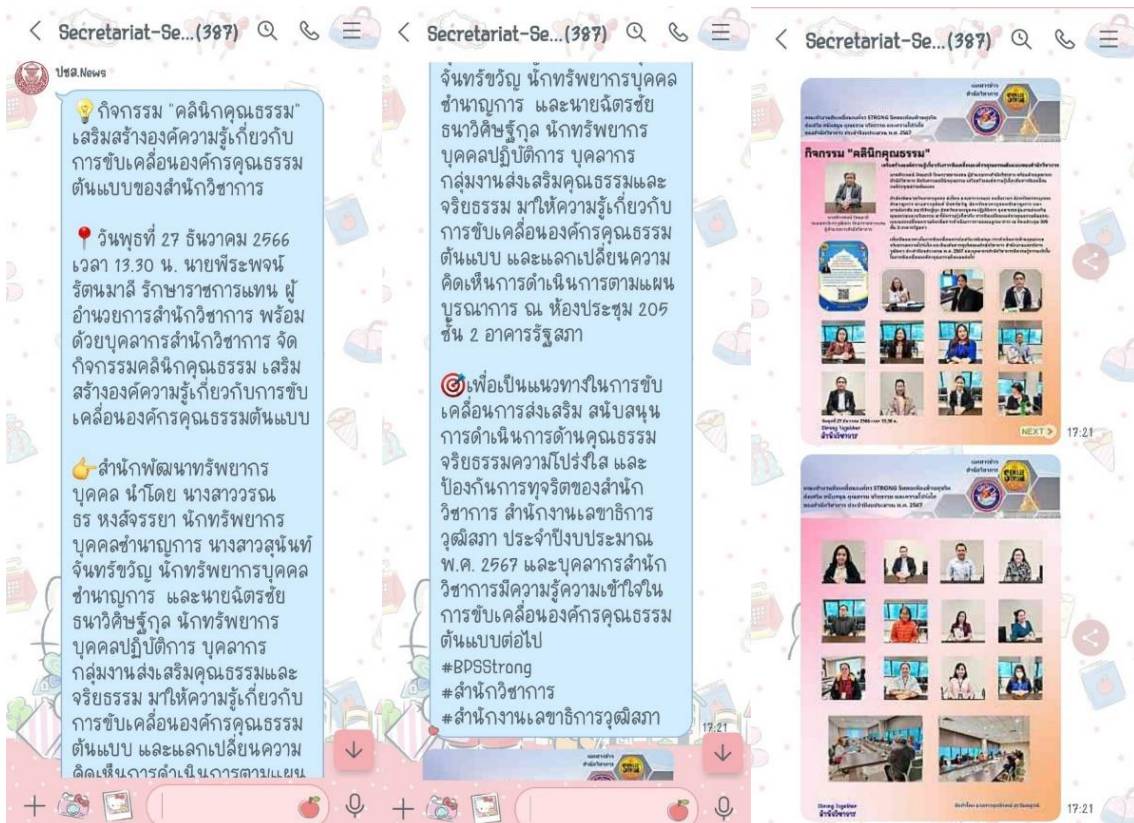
< Secretariat-Se...(387)

ปชส.News

💡 กิจกรรม "คลินิกคุณธรรม" เสริมสร้างองค์ความรู้เกี่ยวกับการขับเคลื่อนองค์กรคุณธรรมต้นแบบของสำนักวิชาการ

📍 วันพุธที่ 27 ธันวาคม 2566 เวลา 13.30 น. นายพีระพจน์ รัตนมาลี รักษาราชการแทน ผู้อำนวยการสำนักวิชาการ พร้อมด้วยบุคลากรสำนักวิชาการ จัดกิจกรรมคลินิกคุณธรรม เสริมสร้างองค์ความรู้เกี่ยวกับการขับเคลื่อนองค์กรคุณธรรมต้นแบบ

👉 สำนักพัฒนาทรัพยากรบุคคล นำโดย นางสาววรณธร หงส์จรรยา นักทรัพยากรบุคคลชำนาญการ นางสาวสุนันท์ จันทร์ขวัญ นักทรัพยากรบุคคลชำนาญการ และนายฉัตรชัย ธนาวิศิษฐ์กุล นักทรัพยากรบุคคลปฏิบัติการ บุคลากรกลุ่มงานส่งเสริมคุณธรรมและจริยธรรม มาให้ความรู้เกี่ยวกับการขับเคลื่อนองค์กรคุณธรรมต้นแบบ และแลกเปลี่ยนความคิดเห็นการดำเนินการตามแผน

< Secretariat-Se...(387)

จันทร์ขวัญ นักทรัพยากรบุคคลชำนาญการ และนายฉัตรชัย ธนาวิศิษฐ์กุล นักทรัพยากรบุคคลปฏิบัติการ บุคลากรกลุ่มงานส่งเสริมคุณธรรมและจริยธรรม มาให้ความรู้เกี่ยวกับการขับเคลื่อนองค์กรคุณธรรมต้นแบบ และแลกเปลี่ยนความคิดเห็นการดำเนินการตามแผนบูรณาการ ณ ห้องประชุม 205 ชั้น 2 อาคารรัฐสภา

🎯เพื่อเป็นแนวทางในการขับเคลื่อนการส่งเสริม สนับสนุน การดำเนินการด้านคุณธรรมจริยธรรมความโปร่งใส และป้องกันการทุจริตของสำนักวิชาการ สำนักงานเลขาธิการวุฒิสภา ประจำปีงบประมาณ พ.ศ. 2567 และบุคลากรสำนักวิชาการมีความรู้ความเข้าใจในการขับเคลื่อนองค์กรคุณธรรมต้นแบบต่อไป
#BPSStrong
#สำนักวิชาการ
#สำนักงานเลขาธิการวุฒิสภา

17:21

< Secretariat-Se...(387)

กิจกรรม "คลินิกคุณธรรม"

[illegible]

NEXT

17:21

17:21